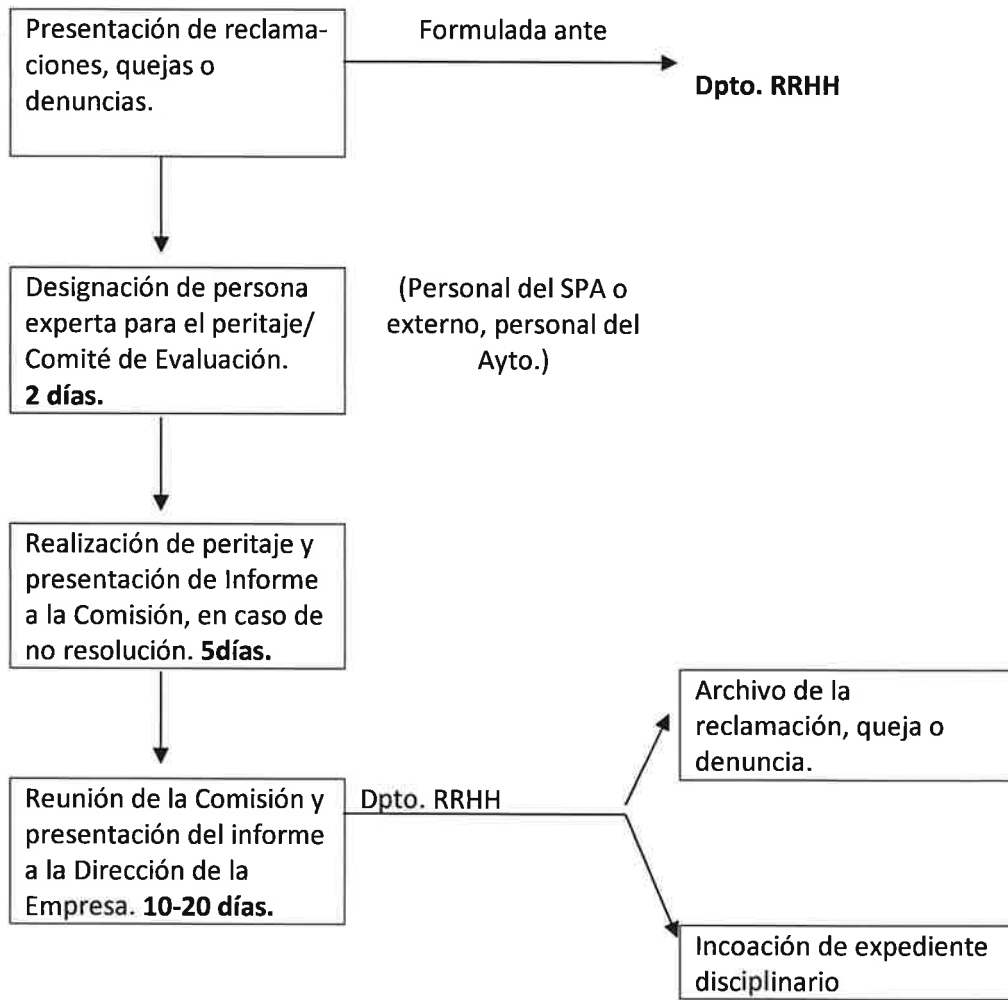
Presentación de reclamaciones, quejas o denuncias.

Formulada ante

**Dpto. RRHH**

Designación de persona experta para el peritaje/ Comité de Evaluación. **2 días.**

(Personal del SPA o externo, personal del Ayto.)

Realización de peritaje y presentación de Informe a la Comisión, en caso de no resolución. **5días.**

Reunión de la Comisión y presentación del informe a la Dirección de la Empresa. **10-20 días.**

Dpto. RRHH

Archivo de la reclamación, queja o denuncia.

Incoación de expediente disciplinario